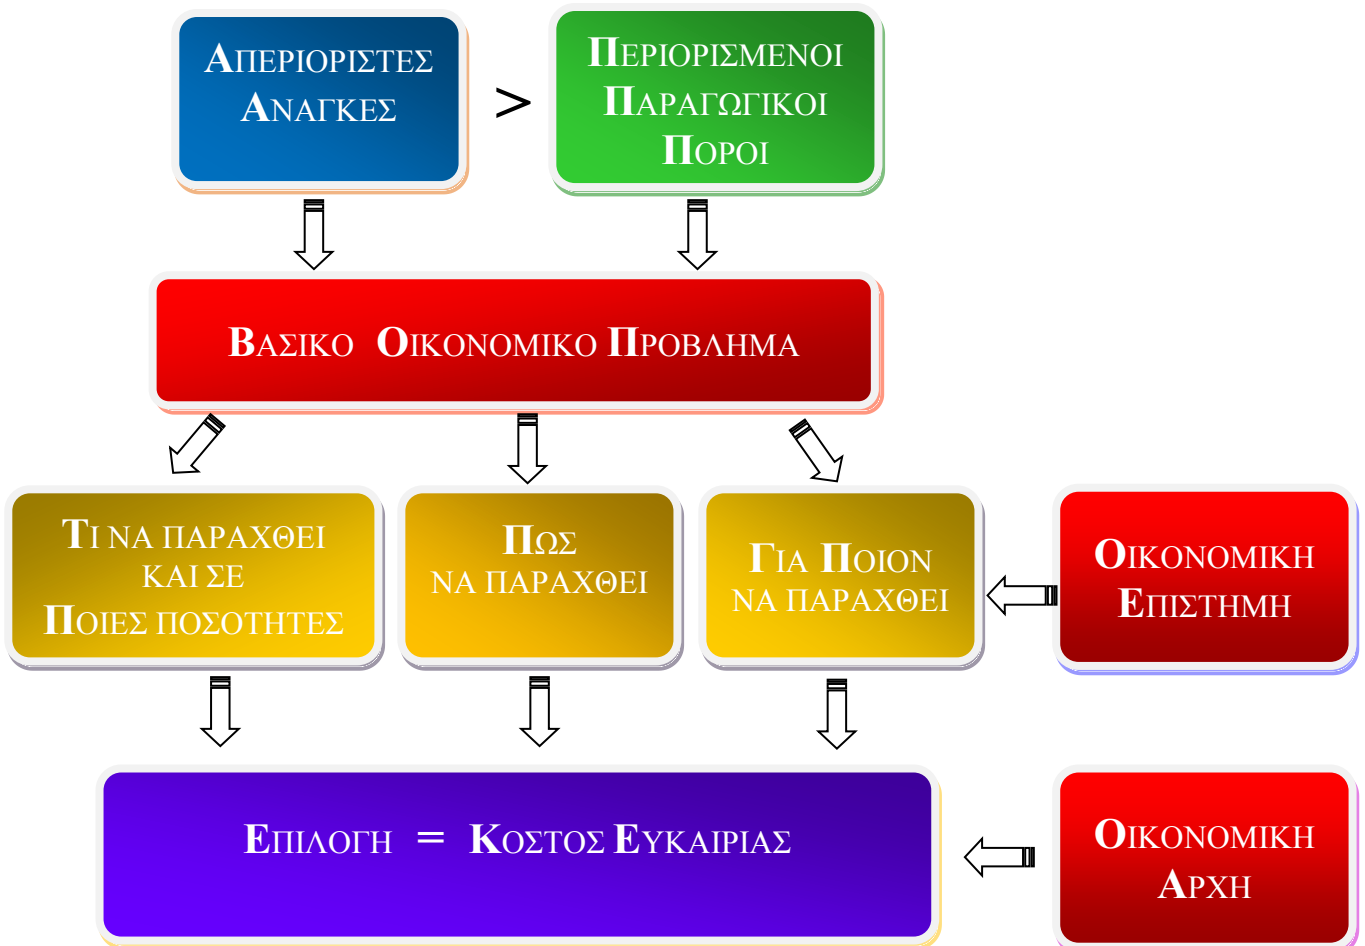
ΑΠΕΡΙΟΡΙΣΤΕΣ ΑΝΑΓΚΕΣ

>

ΠΕΡΙΟΡΙΣΜΕΝΟΙ ΠΑΡΑΓΩΓΙΚΟΙ ΠΟΡΟΙ

ΒΑΣΙΚΟ ΟΙΚΟΝΟΜΙΚΟ ΠΡΟΒΛΗΜΑ

ΤΙ ΝΑ ΠΑΡΑΧΘΕΙ ΚΑΙ ΣΕ ΠΟΙΕΣ ΠΟΣΟΤΗΤΕΣ

ΠΩΣ ΝΑ ΠΑΡΑΧΘΕΙ

ΓΙΑ ΠΟΙΟΝ ΝΑ ΠΑΡΑΧΘΕΙ

ΟΙΚΟΝΟΜΙΚΗ ΕΠΙΣΤΗΜΗ

ΕΠΙΛΟΓΗ = ΚΟΣΤΟΣ ΕΥΚΑΙΡΙΑΣ

ΟΙΚΟΝΟΜΙΚΗ ΑΡΧΗ